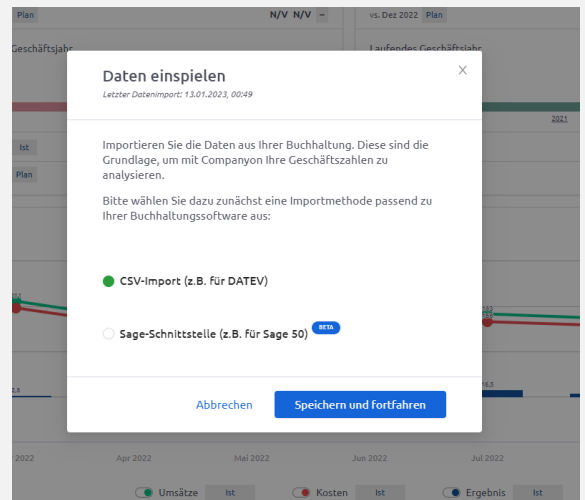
Plan
N/V N/V –
vs. Dez 2022 Plan
Geschäftsjahr
Laufendes Geschäftsjahr
2021
Ist
Plan

Daten einspielen
Letzter Datenimport: 13.01.2023, 00:49
×

Importieren Sie die Daten aus Ihrer Buchhaltung. Diese sind die Grundlage, um mit Companyon Ihre Geschäftszahlen zu analysieren.

Bitte wählen Sie dazu zunächst eine Importmethode passend zu Ihrer Buchhaltungssoftware aus:

CSV-Import (z.B. für DATEV)

Sage-Schnittstelle (z.B. für Sage 50) BETA

Abbrechen
Speichern und fortfahren

2022
Apr 2022
Mai 2022
Jun 2022
Jul 2022
Umsätze Ist
Kosten Ist
Ergebnis Ist